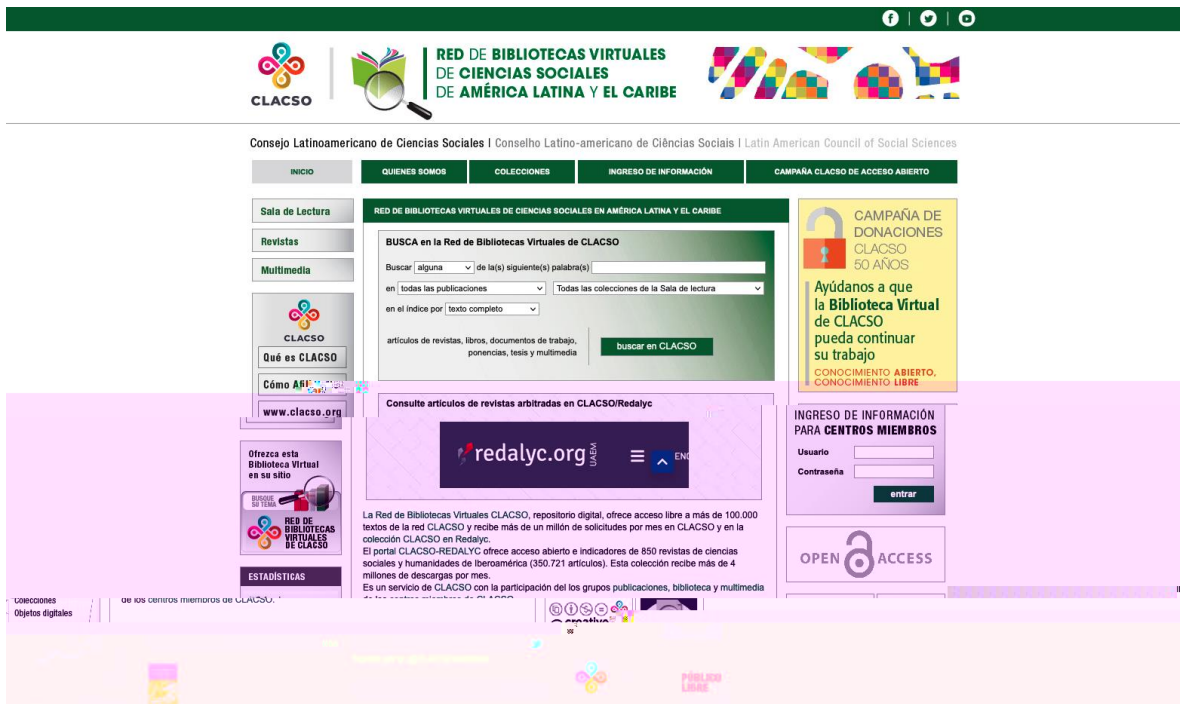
CLACSO

RED DE BIBLIOTECAS VIRTUALES DE CIENCIAS SOCIALES DE AMÉRICA LATINA Y EL CARIBE

Consejo Latinoamericano de Ciencias Sociales | Conselho Latino-americano de Ciências Sociais | Latin American Council of Social Sciences

INICIO | QUIENES SOMOS | COLECCIONES | INGRESO DE INFORMACIÓN | CAMPAÑA CLACSO DE ACCESO ABIERTO

Sala de Lectura
Revistas
Multimedia

CLACSO
Qué es CLACSO
Cómo Afi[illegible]
www.clacso.org

RED DE BIBLIOTECAS VIRTUALES DE CIENCIAS SOCIALES EN AMÉRICA LATINA Y EL CARIBE

BUSCA en la Red de Bibliotecas Virtuales de CLACSO

Buscar alguna de la(s) siguiente(s) palabra(s)
en todas las publicaciones Todas las colecciones de la Sala de lectura
en el índice por texto completo

artículos de revistas, libros, documentos de trabajo, ponencias, tesis y multimedia

buscar en CLACSO

CAMPAÑA DE DONACIONES CLACSO 50 AÑOS

Ayúdanos a que la Biblioteca Virtual de CLACSO pueda continuar su trabajo

CONOCIMIENTO ABIERTO, CONOCIMIENTO LIBRE

Consulte artículos de revistas arbitradas en CLACSO/Redalyc

redalyc.org UAEM

Ofrezca esta Biblioteca Virtual en su sitio

BUSQUE SU TEMA

RED DE BIBLIOTECAS VIRTUALES DE CLACSO

ESTADÍSTICAS

INGRESO DE INFORMACIÓN PARA CENTROS MIEMBROS

Usuario
Contraseña
entrar

La Red de Bibliotecas Virtuales CLACSO, repositorio digital, ofrece acceso libre a más de 100.000 textos de la red CLACSO y recibe más de un millón de solicitudes por mes en CLACSO y en la colección CLACSO en Redalyc.
El portal CLACSO-REDALYC ofrece acceso abierto e indicadores de 850 revistas de ciencias sociales y humanidades de Iberoamérica (350.721 artículos). Esta colección recibe más de 4 millones de descargas por mes.
Es un servicio de CLACSO con la participación del los grupos publicaciones, biblioteca y multimedia de los centros miembros de CLACSO.

OPEN ACCESS

Colecciones
Objetos digitales

de los centros miembros de CLACSO.

creative

PÚBLICO LIBRE